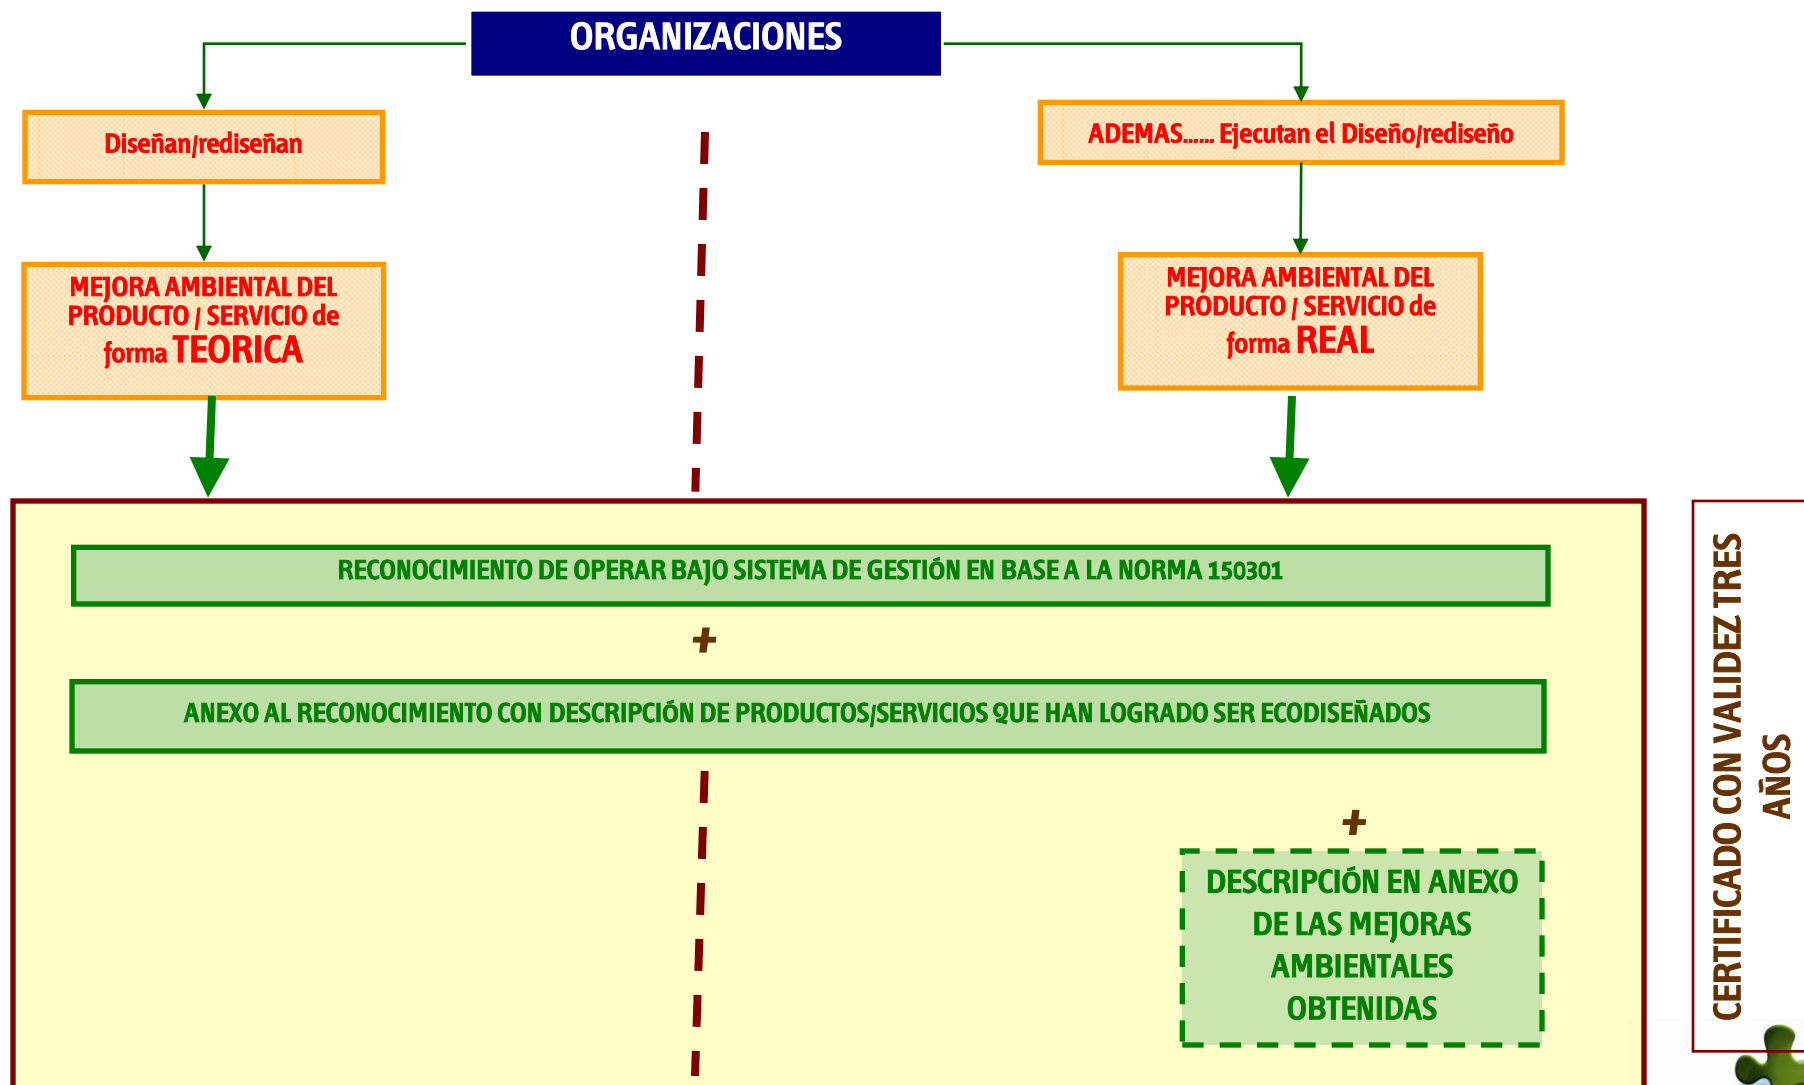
ORGANIZACIONES

Diseñan/rediseñan

MEJORA AMBIENTAL DEL PRODUCTO / SERVICIO de forma TEORICA

ADEMAS...... Ejecutan el Diseño/rediseño

MEJORA AMBIENTAL DEL PRODUCTO / SERVICIO de forma REAL

RECONOCIMIENTO DE OPERAR BAJO SISTEMA DE GESTIÓN EN BASE A LA NORMA 150301

+

ANEXO AL RECONOCIMIENTO CON DESCRIPCIÓN DE PRODUCTOS/SERVICIOS QUE HAN LOGRADO SER ECODISEÑADOS

+

DESCRIPCIÓN EN ANEXO DE LAS MEJORAS AMBIENTALES OBTENIDAS

CERTIFICADO CON VALIDEZ TRES AÑOS